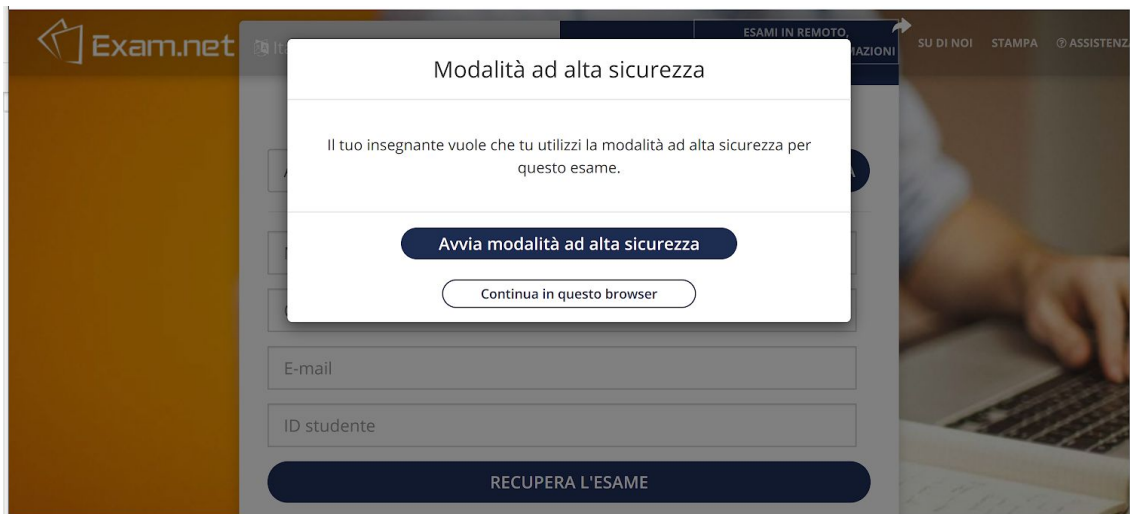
Exam.net

It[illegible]

ESAMI IN REMOTO,
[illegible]MAZIONI

SU DI NOI STAMPA ⓘ ASSISTENZ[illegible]

Modalità ad alta sicurezza

Il tuo insegnante vuole che tu utilizzi la modalità ad alta sicurezza per questo esame.

Avvia modalità ad alta sicurezza

Continua in questo browser

E-mail

ID studente

RECUPERA L'ESAME